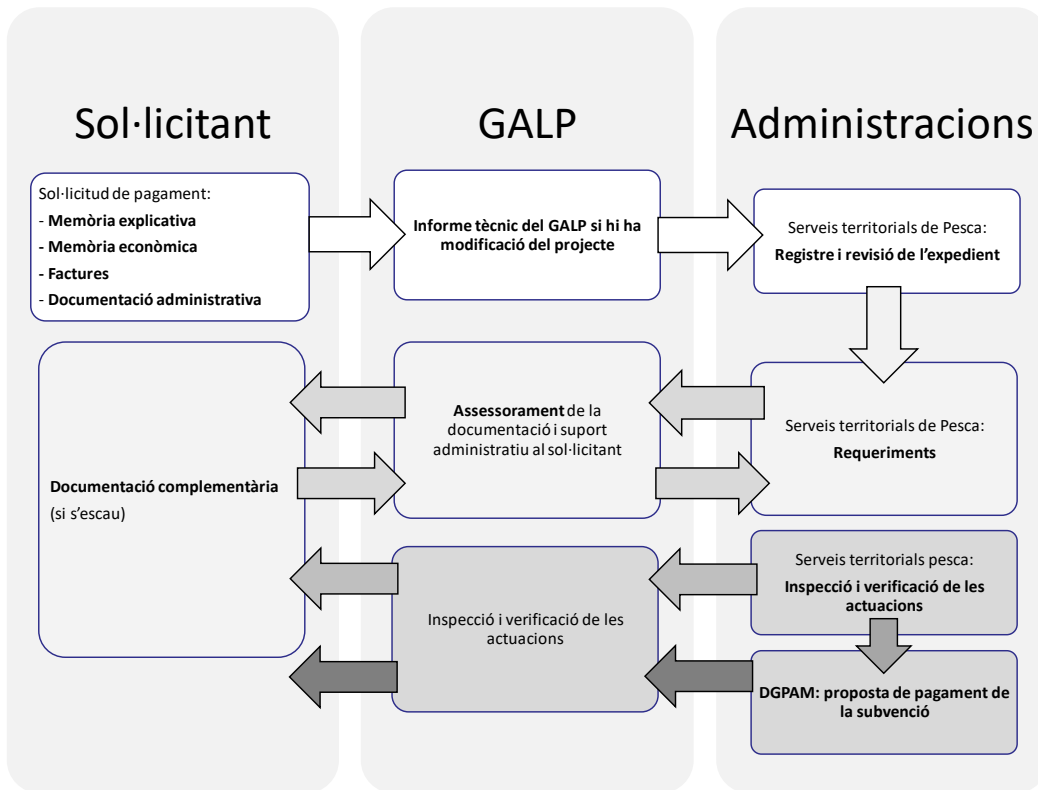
Sol·licitant

GALP

Administracions

Sol·licitud de pagament:
- Memòria explicativa
- Memòria econòmica
- Factures
- Documentació administrativa

Informe tècnic del GALP si hi ha modificació del projecte

Serveis territorials de Pesca:
Registre i revisió de l'expedient

Documentació complementària (si s'escau)

Assessorament de la documentació i suport administratiu al sol·licitant

Serveis territorials de Pesca:
Requeriments

Inspecció i verificació de les actuacions

Serveis territorials pesca:
Inspecció i verificació de les actuacions

DGPAM: proposta de pagament de la subvenció